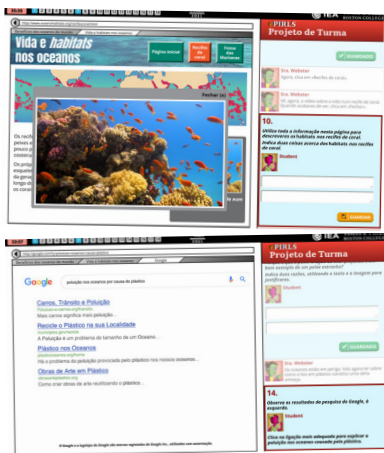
Vida e habitats nos oceanos

Página inicial

Recifes de coral

Fossas das Marianas

Fechar

Os recifes
peixes e
anêmonas
de pesca
que se ali
longo do
ecossiste

ePIRLS
IEA BOSTON COLLEGE

Projeto de Turma

GUARDADO

Sra. Webster

Sra. Webster

10.

Utiliza toda a informação nesta página para descreveres os habitats nos recifes de coral. Indica duas coisas acerca dos habitats nos recifes de coral.

Student

GUARDAR

Google

poluição nos oceanos por causa do plástico

Carros, Trânsito e Poluição
Mais carros significa mais poluição...

Recicle o Plástico na sua Localidade
A Poluição é um problema do tamanho de um Oceano...

Plástico nos Oceanos
Há o problema da poluição provocada pelo plástico nos nossos oceanos...

Obras de Arte em Plástico
Como criar obras de arte reutilizando o plástico...

O Google e o logotipo do Google são marcas registadas da Google Inc., utilizadas com autorização.

ePIRLS
IEA BOSTON COLLEGE

Projeto de Turma

bom exemplo de um peixe esticado?

Student

GUARDADO

Sra. Webster

14.

Observa os resultados da pesquisa do Google, à esquerda.

Student

Clica na ligação mais adequada para explicar a poluição nos oceanos causada pelo plástico.